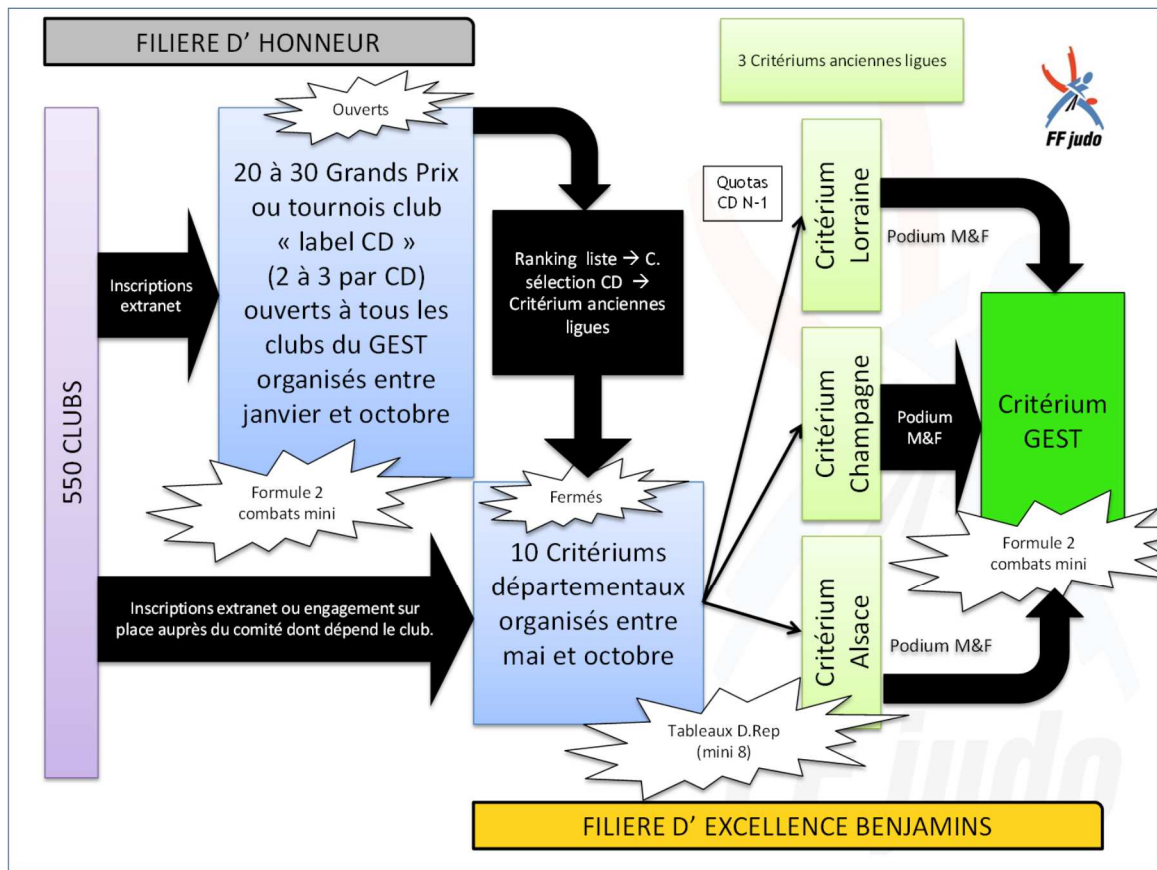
FILIERE D' HONNEUR

3 Critériums anciennes ligues

FF judo

550 CLUBS

Inscriptions extranet

Ouverts

20 à 30 Grands Prix ou tournois club « label CD » (2 à 3 par CD) ouverts à tous les clubs du GEST organisés entre janvier et octobre

Formule 2 combats mini

Ranking liste → C. sélection CD → Critérium anciennes ligues

Quotas CD N-1

Critérium Lorraine

Podium M&F

Critérium Champagne

Podium M&F

Critérium Alsace

Podium M&F

Critérium GEST

Formule 2 combats mini

Inscriptions extranet ou engagement sur place auprès du comité dont dépend le club.

Fermés

10 Critériums départementaux organisés entre mai et octobre

Tableaux D.Rep (mini 8)

FILIERE D' EXCELLENCE BENJAMINS